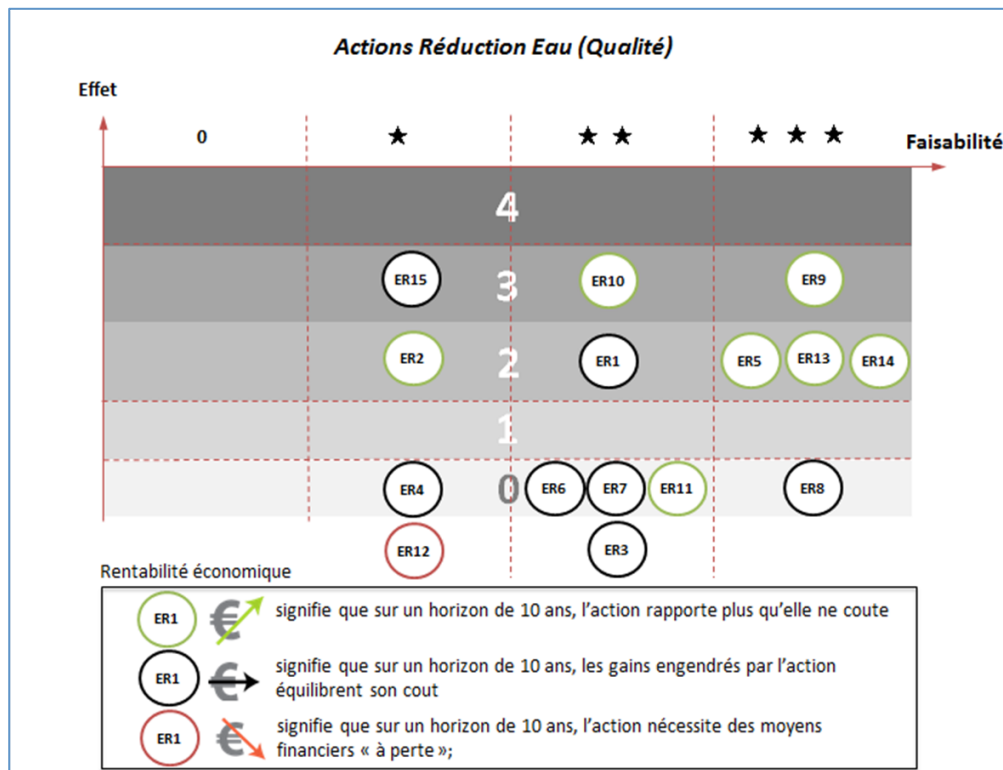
Actions Réduction Eau (Qualité)

Effet

0 ★ ★ ★ ★ ★ ★

Faisabilité

4

ER15 3 ER10 ER9

ER2 2 ER1 ER5 ER13 ER14

1

ER4 0 ER6 ER7 ER11 ER8

ER12 ER3

Rentabilité économique

ER1 € signifie que sur un horizon de 10 ans, l'action rapporte plus qu'elle ne coute

ER1 € signifie que sur un horizon de 10 ans, les gains engendrés par l'action équilibrent son cout

ER1 € signifie que sur un horizon de 10 ans, l'action nécessite des moyens financiers « à perte »;